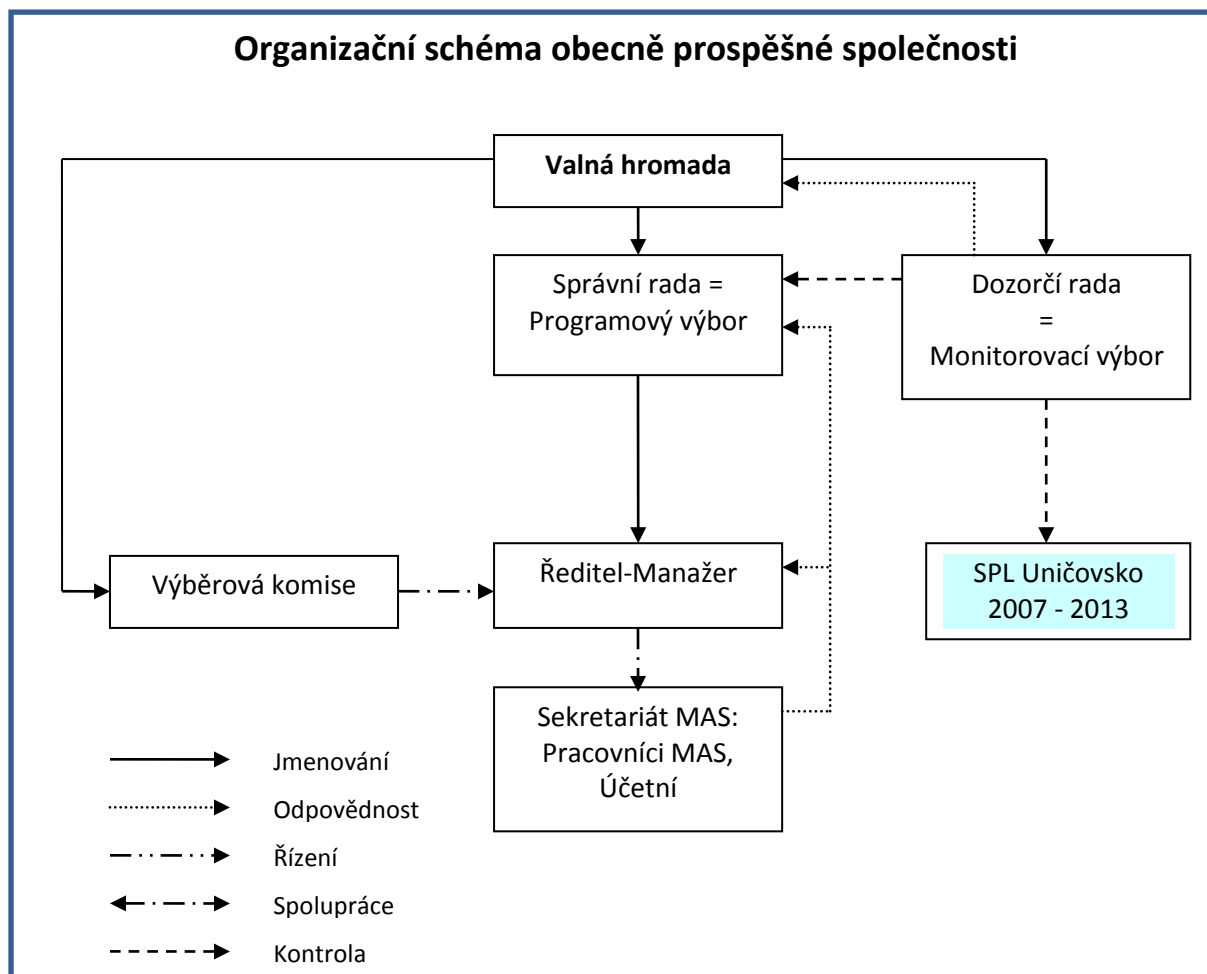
Organizační schéma obecně prospěšné společnosti

Valná hromada

Správní rada = Programový výbor

Dozorčí rada = Monitorovací výbor

Výběrová komise

Ředitel-Manažer

SPL Uničovsko 2007 - 2013

Sekretariát MAS: Pracovníci MAS, Účetní

Jmenování

Odpovědnost

Řízení

Spolupráce

Kontrola